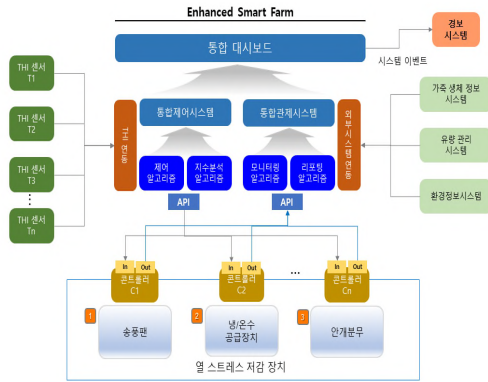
Enhanced Smart Farm

통합 대시보드

경보 시스템

시스템 이벤트

THI 센서 T1

THI 센서 T2

THI 센서 T3

⋮

THI 센서 Tn

THI 연동

통합제어시스템

통합관제시스템

외부시스템 연동

제어 알고리즘

지수분석 알고리즘

모니터링 알고리즘

리포팅 알고리즘

가축 생체 정보 시스템

유량 관리 시스템

환경정보시스템

API

API

In Out 콘트롤러 C1

In Out 콘트롤러 C2

...

In Out 콘트롤러 Cn

1 송풍팬

2 냉/온수 공급장치

3 안개분무

열 스트레스 저감 장치